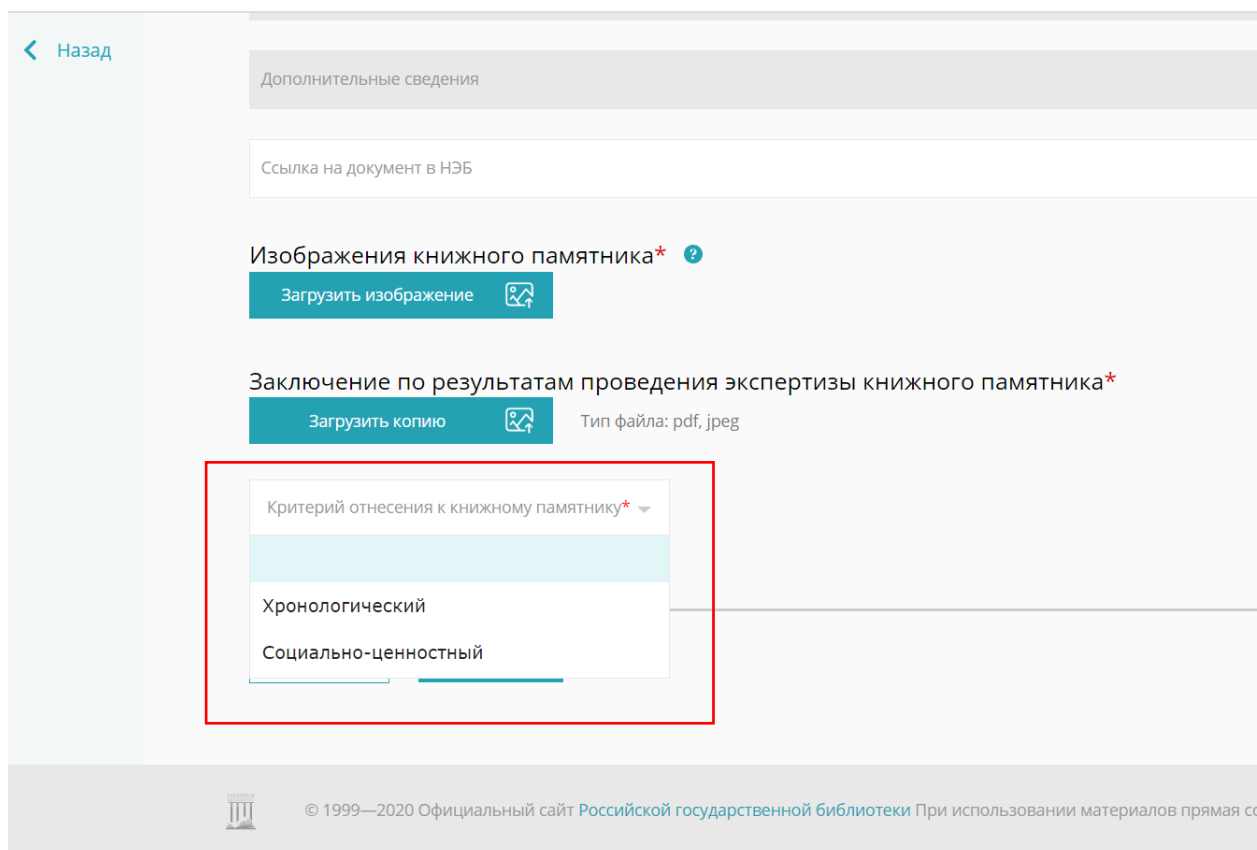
Назад

Дополнительные сведения

Ссылка на документ в НЭБ

Изображения книжного памятника*

Загрузить изображение

Заключение по результатам проведения экспертизы книжного памятника*

Загрузить копию

Тип файла: pdf, jpeg

Критерий отнесения к книжному памятнику*

Хронологический

Социально-ценностный

© 1999—2020 Официальный сайт Российской государственной библиотеки При использовании материалов прямая с